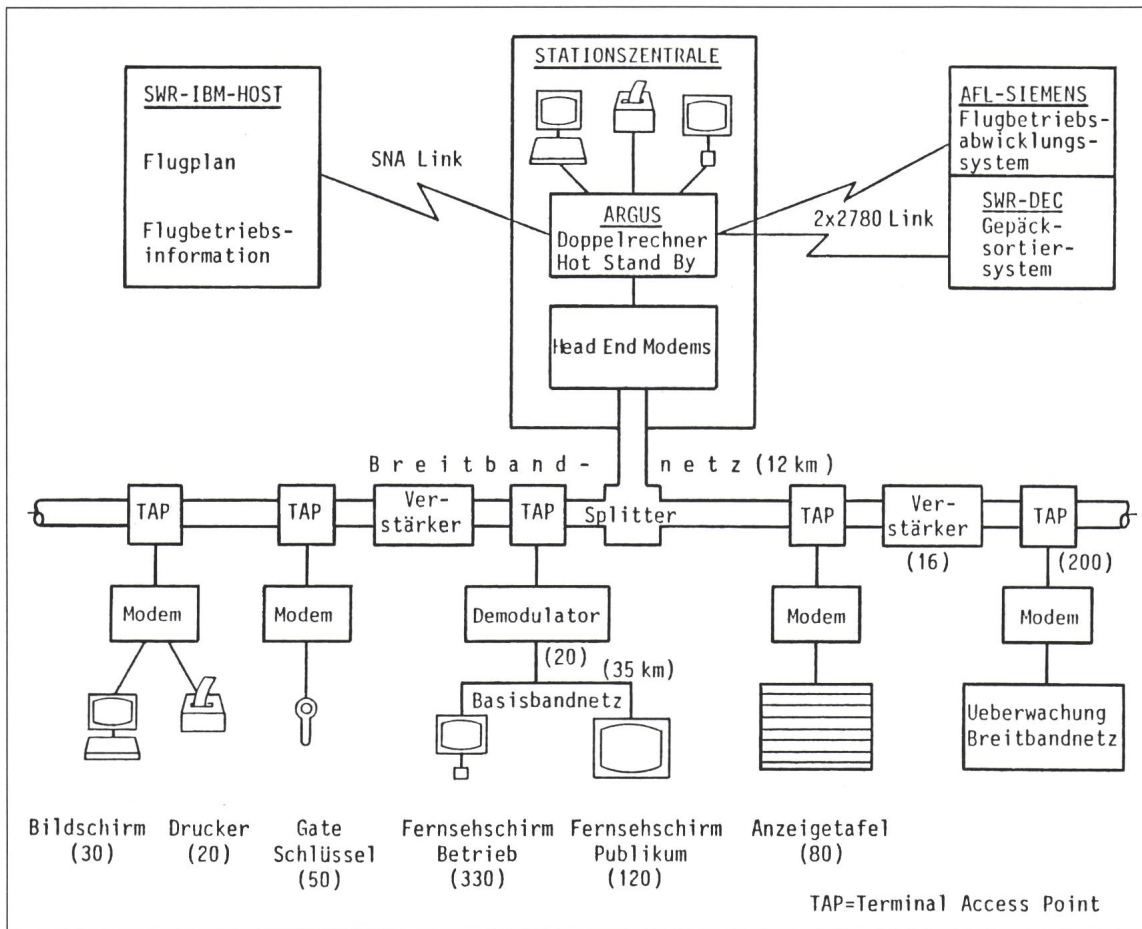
SWR-IBM-HOST

Flugplan

Flugbetriebsinformation

SNA Link

STATIONSZENTRALE

ARGUS
Doppelrechner
Hot Stand By

Head End Modems

AFL-SIEMENS
Flugbetriebsabwicklungssystem

SWR-DEC
Gepäcksortiersystem

2x2780 Link

Breitband- netz (12 km)

TAP

TAP

Verstärker

TAP

Splitter

TAP

Verstärker

(16)

TAP

(200)

Modem

Modem

Demodulator

(20)

(35 km)

Basisbandnetz

Modem

Modem

Ueberwachung Breitbandnetz

Bildschirm (30)

Drucker (20)

Gate Schlüssel (50)

Fernsehschirm Betrieb (330)

Fernsehschirm Publikum (120)

Anzeigetafel (80)

TAP=Terminal Access Point